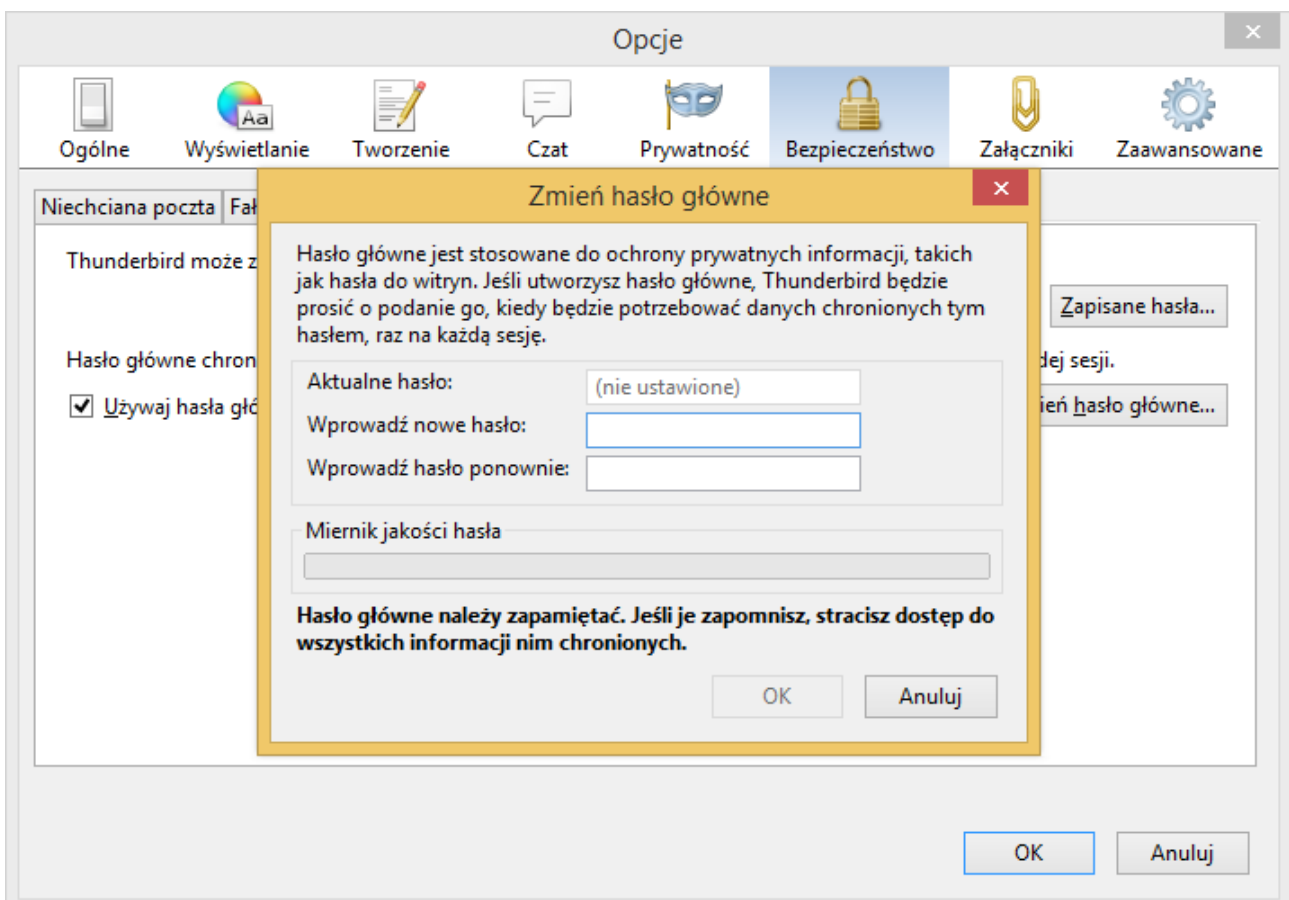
Opcje

Ogólne
Wyświetlanie
Tworzenie
Czat
Prywatność
Bezpieczeństwo
Załączniki
Zaawansowane

Niechciana poczta
Fał

Thunderbird może z

Zapisane hasła...

Hasło główne chron

dej sesji.

Używaj hasła głó

ień hasło główne...

Zmień hasło główne

Hasło główne jest stosowane do ochrony prywatnych informacji, takich jak hasła do witryn. Jeśli utworzysz hasło główne, Thunderbird będzie prosić o podanie go, kiedy będzie potrzebować danych chronionych tym hasłem, raz na każdą sesję.

Aktualne hasło: (nie ustawione)
Wprowadź nowe hasło:
Wprowadź hasło ponownie:

Miernik jakości hasła

**Hasło główne należy zapamiętać. Jeśli je zapomnisz, stracisz dostęp do wszystkich informacji nim chronionych.**

OK
Anuluj

OK
Anuluj